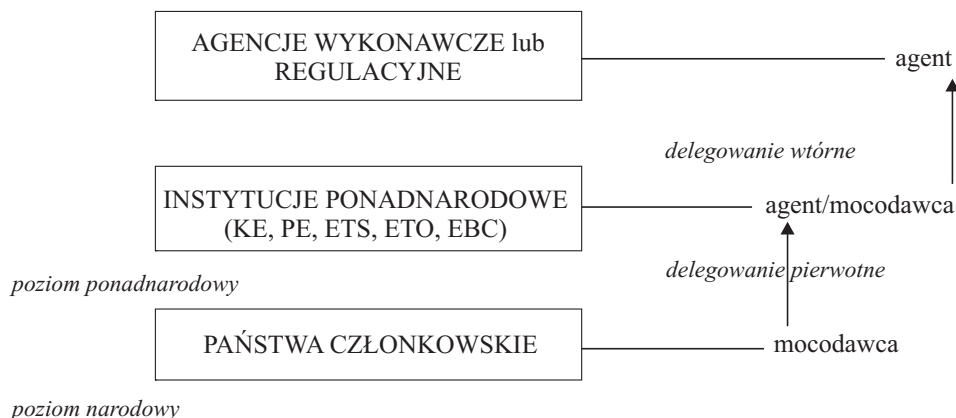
AGENCJE WYKONAWCZE lub REGULACYJNE

agent

delegowanie wtórne

INSTYTUCJE PONADNARODOWE (KE, PE, ETS, ETO, EBC)

agent/mocodawca

delegowanie pierwotne

poziom ponadnarodowy

PAŃSTWA CZŁONKOWSKIE

mocodawca

poziom narodowy